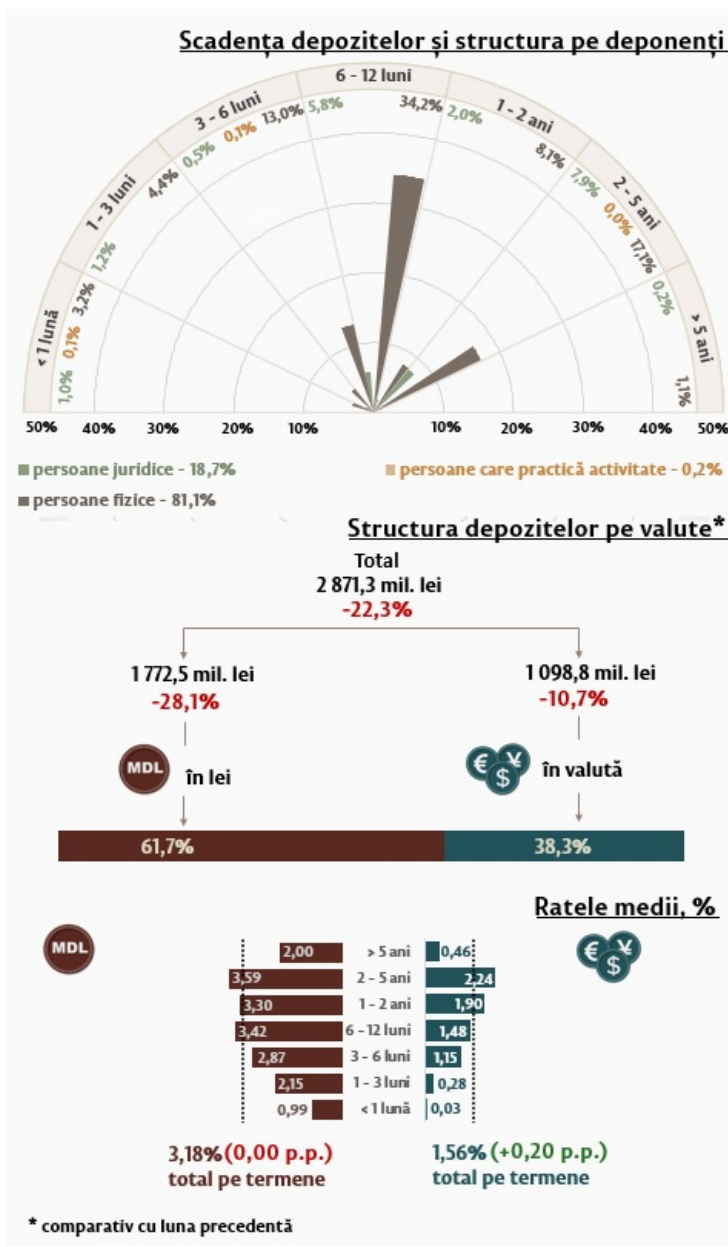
Scadența depozitelor și structura pe deponenți

< 1 lună 1,0% 0,1% 3,2%
1 - 3 luni 1,2% 4,4%
3 - 6 luni 0,5% 0,1% 13,0%
6 - 12 luni 5,8% 34,2%
1 - 2 ani 2,0% 8,1%
2 - 5 ani 7,9% 0,0% 17,1%
> 5 ani 0,2% 1,1%

50% 40% 30% 20% 10% 10% 20% 30% 40% 50%

persoane juridice - 18,7%
persoane care practică activitate - 0,2%
persoane fizice - 81,1%

Structura depozitelor pe valute*

Total
2 871,3 mil. lei
-22,3%

1 772,5 mil. lei
-28,1%

1 098,8 mil. lei
-10,7%

MDL în lei

în valută

61,7%
38,3%

Ratele medii, %

MDL

| MDL | Termen | Valută |
|---|---|---|
| 2,00 | > 5 ani | 0,46 |
| 3,59 | 2 - 5 ani | 2,24 |
| 3,30 | 1 - 2 ani | 1,90 |
| 3,42 | 6 - 12 luni | 1,48 |
| 2,87 | 3 - 6 luni | 1,15 |
| 2,15 | 1 - 3 luni | 0,28 |
| 0,99 | < 1 lună | 0,03 |

3,18% (0,00 p.p.)
total pe termene

1,56% (+0,20 p.p.)
total pe termene

* comparativ cu luna precedentă